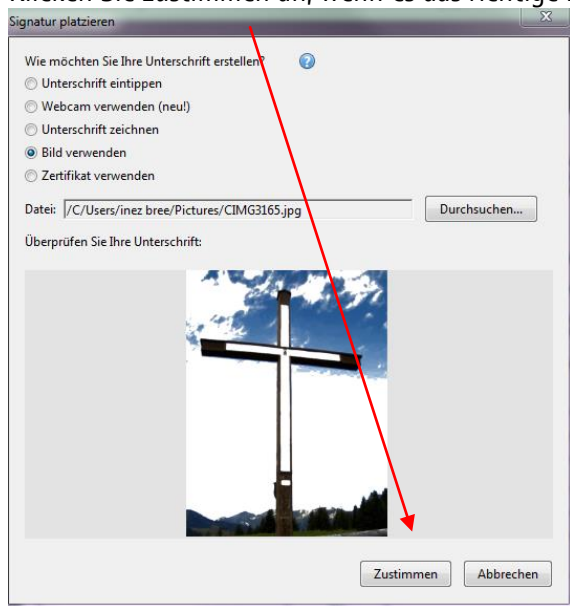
Klicken Sie Zustimmen an, wenn es das Richtige i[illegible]

Signatur platzieren

Wie möchten Sie Ihre Unterschrift erstellen?

Unterschrift eintippen

Webcam verwenden (neu!)

Unterschrift zeichnen

Bild verwenden

Zertifikat verwenden

Datei: /C/Users/inez bree/Pictures/CIMG3165.jpg

Durchsuchen...

Überprüfen Sie Ihre Unterschrift:

Zustimmen

Abbrechen